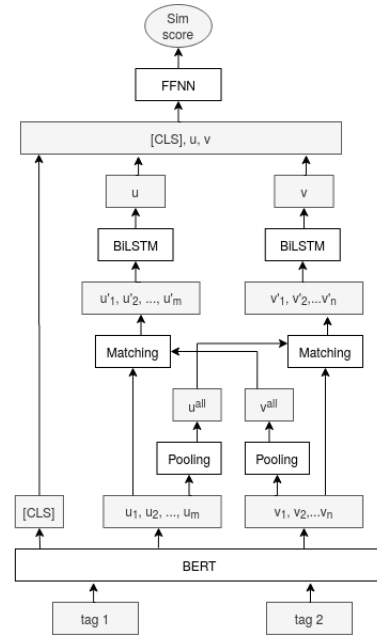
Sim score

FFNN

[CLS], u, v

u

v

BiLSTM

BiLSTM

$u'_1, u'_2, ..., u'_m$

$v'_1, v'_2, ...v'_n$

Matching

Matching

$u^{all}$

$v^{all}$

Pooling

Pooling

[CLS]

$u_1, u_2, ..., u_m$

$v_1, v_2, ...v_n$

BERT

tag 1

tag 2